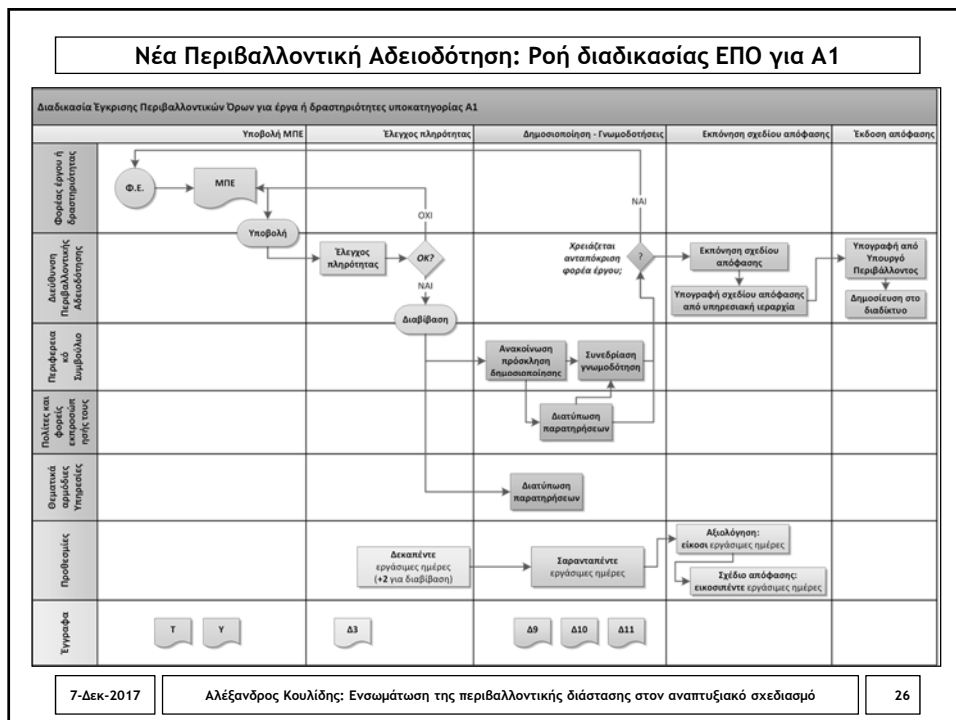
Νέα Περιβαλλοντική Αδειοδότηση: Ροή διαδικασίας ΕΠΟ για Α1

Διαδικασία Έγκρισης Περιβαλλοντικών Όρων για έργα ή δραστηριότητες υποκατηγορίας Α1

| | Υποβολή ΜΠΕ | Έλεγχος πληρότητας | Δημοσιοποίηση - Γνωμοδοτήσεις | Εκπόνηση σχεδίου απόφασης | Έκδοση απόφασης |
|---|---|---|---|---|---|
| Φορέας έργου ή δραστηριότητας | Φ.Ε. ΜΠΕ | ΟΧΙ | ΝΑΙ | | |
| Διεύθυνση Περιβαλλοντικής Αδειοδότησης | Υποβολή | Έλεγχος πληρότητας; OK? ΝΑΙ Διαβίβαση | Χρειάζεται ανταπόκριση φορέα έργου; ? | Εκπόνηση σχεδίου απόφασης; Υπογραφή σχεδίου απόφασης από υπηρεσιακή ιεραρχία | Υπογραφή από Υπουργό Περιβάλλοντος; Δημοσίευση στο διαδίκτυο |
| Περιφερειακό Συμβούλιο | | | Ανακοίνωση πρόσκληση δημοσιοποίησης; Συνεδρίαση γνωμοδότηση | | |
| Πολίτες και φορείς εκπροσώπησής τους | | | Διατύπωση παρατηρήσεων | | |
| Θεματικά αρμόδιες Υπηρεσίες | | | Διατύπωση παρατηρήσεων | | |
| Προθεσμίες | | Δεκαπέντε εργάσιμες ημέρες (+2 για διαβίβαση) | Σαρανταπέντε εργάσιμες ημέρες | Αξιολόγηση: είκοσι εργάσιμες ημέρες; Σχέδιο απόφασης: εικοσιπέντε εργάσιμες ημέρες | |
| Έγγραφα | Τ Υ | Δ3 | Δ9 Δ10 Δ11 | | |

7-Δεκ-2017 | Αλέξανδρος Κουλίδης: Ενσωμάτωση της περιβαλλοντικής διάστασης στον αναπτυξιακό σχεδιασμό | 26